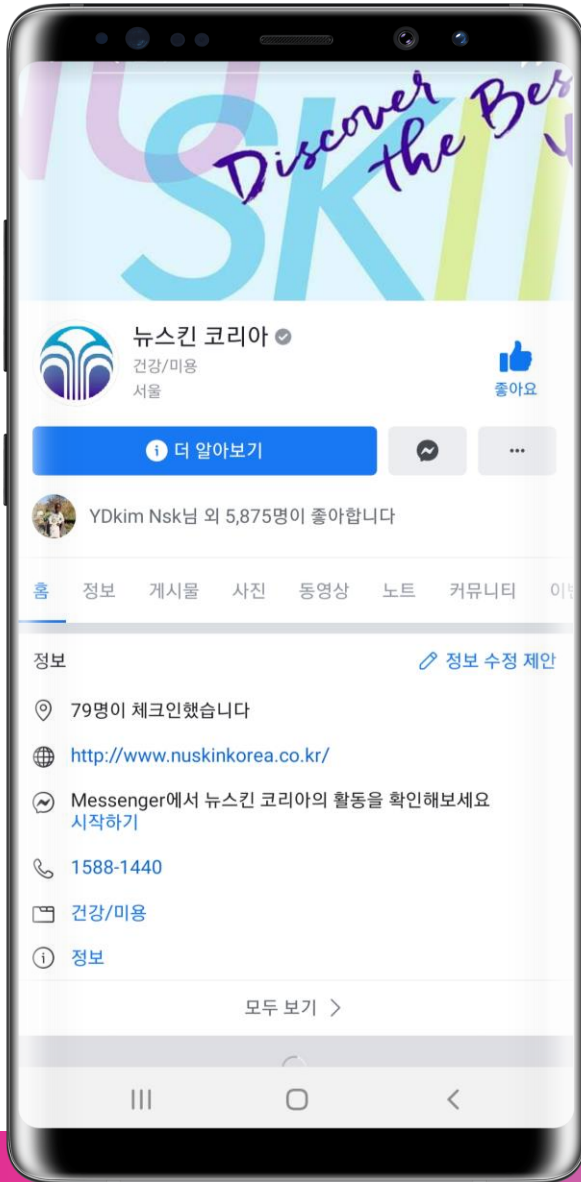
Discover the Bes
NU SKIN

뉴스킨 코리아
건강/미용
서울

좋아요

더 알아보기

YDkim Nsk님 외 5,875명이 좋아합니다

홈 정보 게시물 사진 동영상 노트 커뮤니티 이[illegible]

정보
정보 수정 제안

79명이 체크인했습니다

http://www.nuskinkorea.co.kr/

Messenger에서 뉴스킨 코리아의 활동을 확인해보세요
시작하기

1588-1440

건강/미용

정보

모두 보기 >

|||